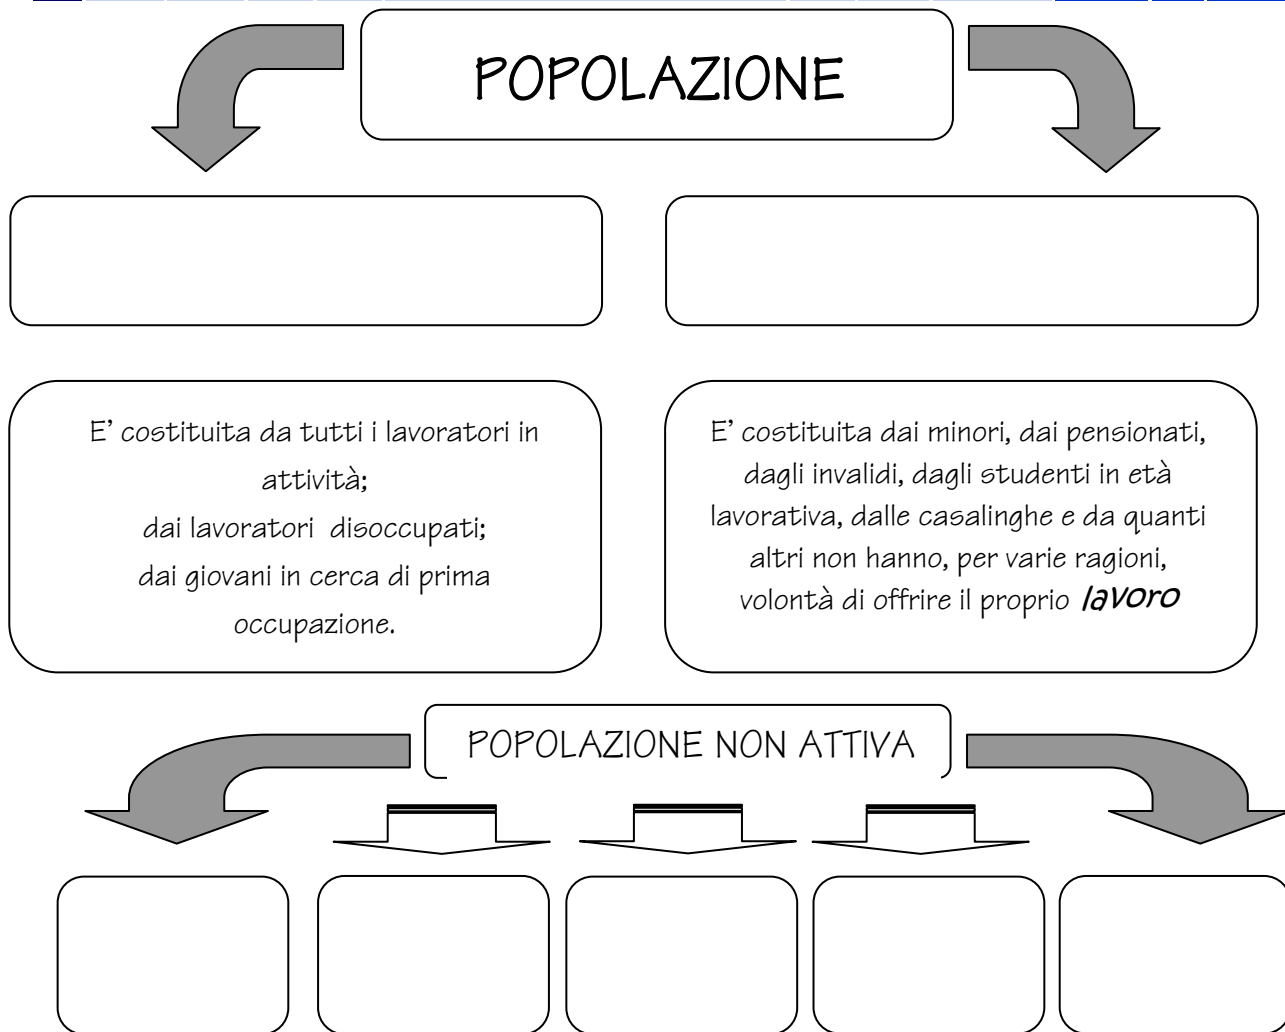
POPOLAZIONE

E' costituita da tutti i lavoratori in attività;
dai lavoratori disoccupati;
dai giovani in cerca di prima occupazione.

E' costituita dai minori, dai pensionati, dagli invalidi, dagli studenti in età lavorativa, dalle casalinghe e da quanti altri non hanno, per varie ragioni, volontà di offrire il proprio **lavoro**

POPOLAZIONE NON ATTIVA